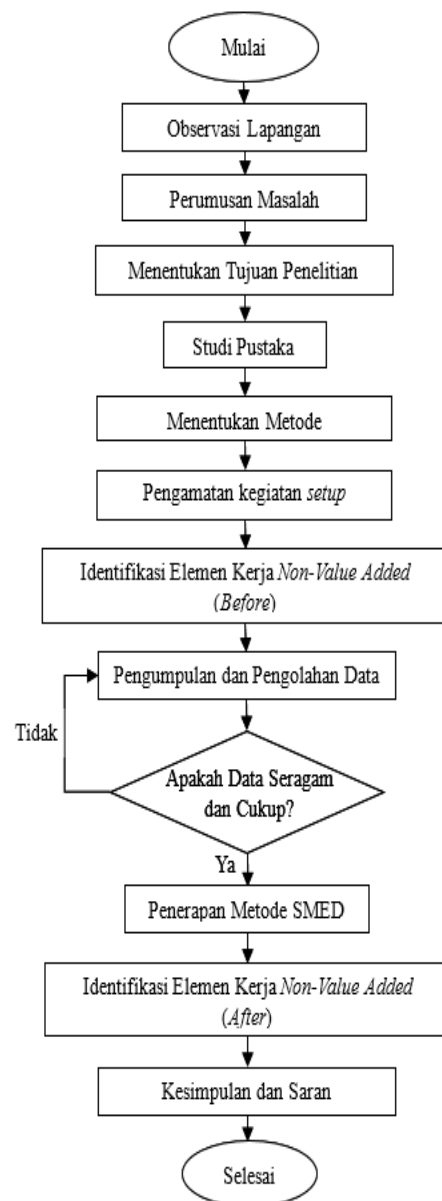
Mulai

Observasi Lapangan

Perumusan Masalah

Menentukan Tujuan Penelitian

Studi Pustaka

Menentukan Metode

Pengamatan kegiatan *setup*

Identifikasi Elemen Kerja *Non-Value Added* (*Before*)

Pengumpulan dan Pengolahan Data

Tidak

Apakah Data Seragam dan Cukup?

Ya

Penerapan Metode SMED

Identifikasi Elemen Kerja *Non-Value Added* (*After*)

Kesimpulan dan Saran

Selesai